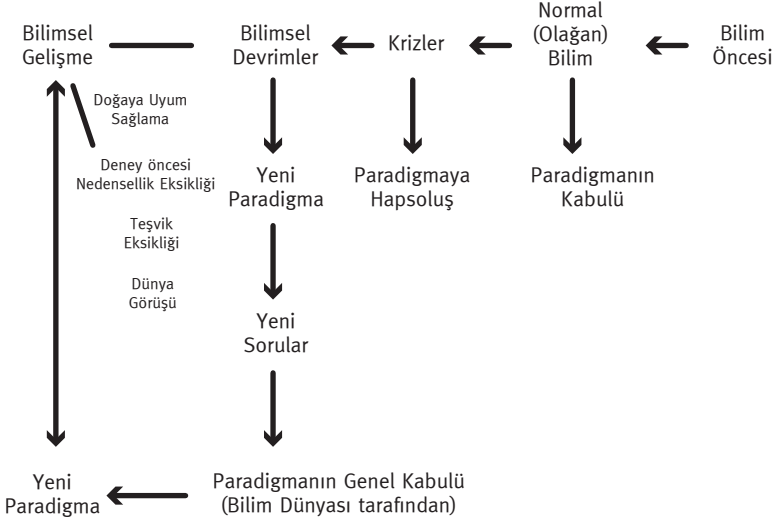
Bilimsel Gelişme

Bilimsel Devrimler

Krizler

Normal (Olağan) Bilim

Bilim Öncesi

Doğaya Uyum Sağlama

Deney öncesi Nedensellik Eksikliği

Teşvik Eksikliği

Dünya Görüşü

Yeni Paradigma

Paradigmaya Hapsoluş

Paradigmanın Kabulü

Yeni Sorular

Yeni Paradigma

Paradigmanın Genel Kabulü (Bilim Dünyası tarafından)